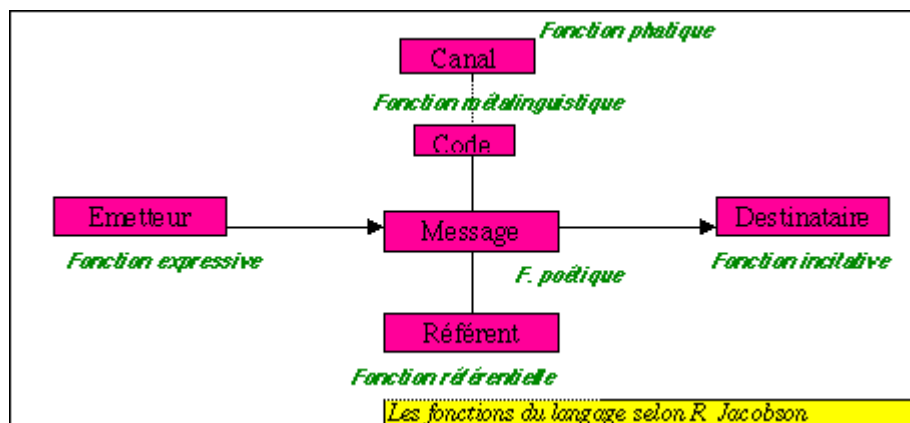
Fonction phatique

Canal

Fonction métalinguistique

Code

Emetteur

Message

Destinataire

Fonction expressive

F. poétique

Fonction incitative

Référent

Fonction référentielle

Les fonctions du langage selon R. Jacobson